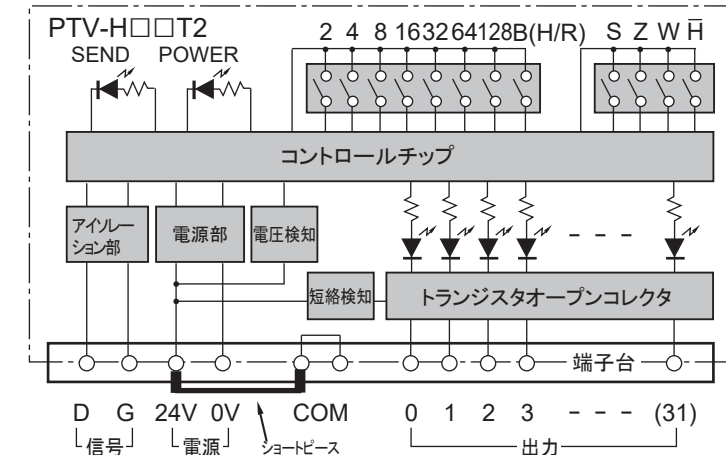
PTV-H□□T2

SEND POWER

2 4 8 16 32 64 128 B(H/R)

S Z W $\overline{H}$

コントロールチップ

アイソレーション部

電源部

電圧検知

短絡検知

トランジスタオープンコレクタ

- - -

端子台

D G 24V 0V COM 0 1 2 3 - - - (31)

信号 電源 ショートピース 出力